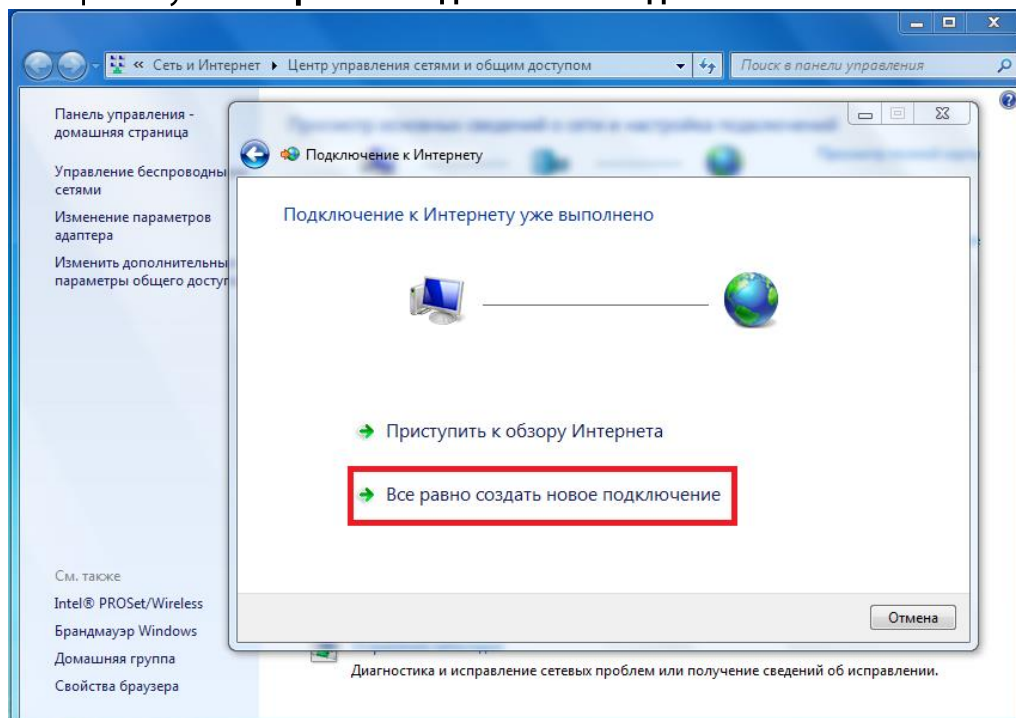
« Сеть и Интернет ▸ Центр управления сетями и общим доступом

Поиск в панели управления

Панель управления - домашняя страница

Управление беспроводны сетями

Изменение параметров адаптера

Изменить дополнительны параметры общего доступ

См. также

Intel® PROSet/Wireless

Брандмауэр Windows

Домашняя группа

Свойства браузера

Подключение к Интернету

Подключение к Интернету уже выполнено

Приступить к обзору Интернета

Все равно создать новое подключение

Отмена

Диагностика и исправление сетевых проблем или получение сведений об исправлении.